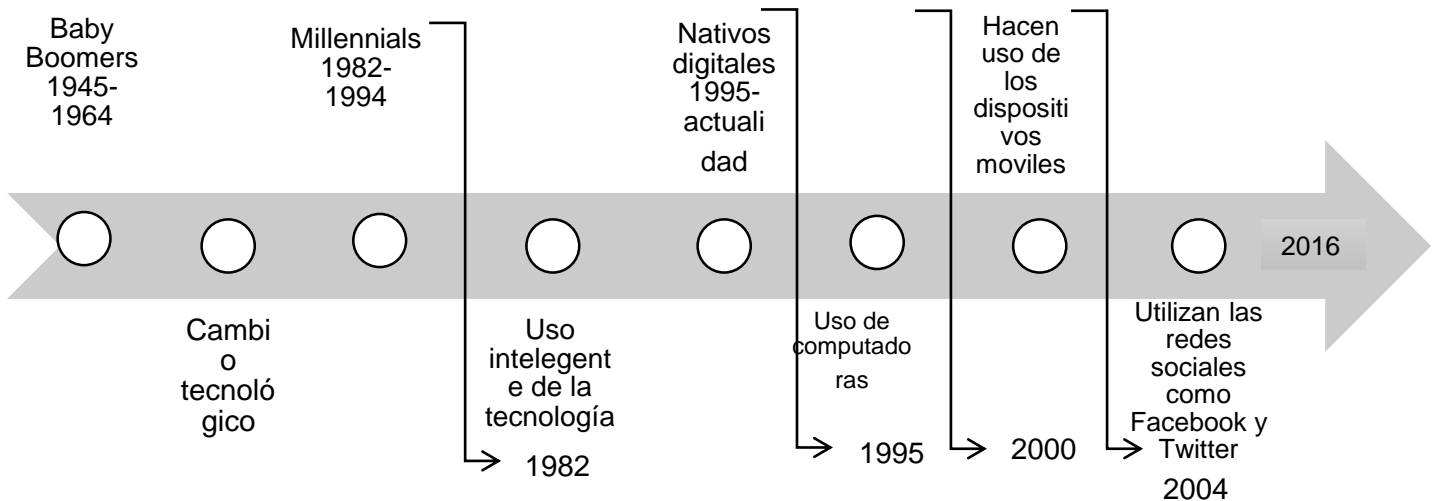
Baby Boomers 1945-1964

Millennials 1982-1994

Nativos digitales 1995-actualidad

Hacen uso de los dispositivos moviles

2016

Cambio tecnológico

Uso intelegente de la tecnología

1982

Uso de computadoras

1995

2000

Utilizan las redes sociales como Facebook y Twitter

2004